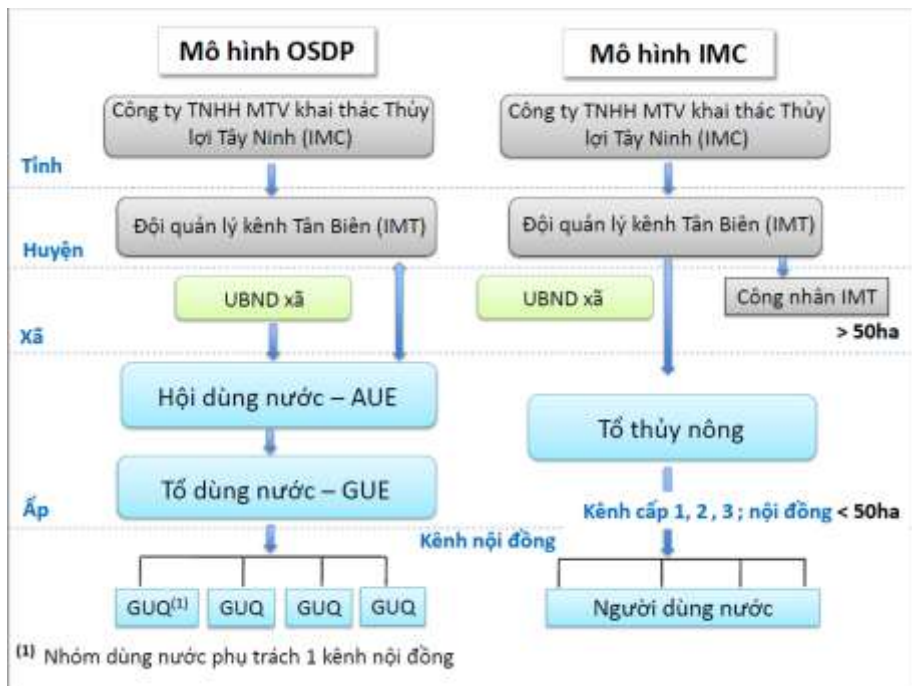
Mô hình OSDP

Mô hình IMC

Công ty TNHH MTV khai thác Thủy lợi Tây Ninh (IMC)

Công ty TNHH MTV khai thác Thủy lợi Tây Ninh (IMC)

Tỉnh

Đội quản lý kênh Tân Biên (IMT)

Đội quản lý kênh Tân Biên (IMT)

Huyện

UBND xã

UBND xã

Công nhân IMT

Xã

> 50ha

Hội dùng nước – AUE

Tổ thủy nông

Tổ dùng nước – GUE

Ấp

Kênh cấp 1, 2, 3 ; nội đồng < 50ha

Kênh nội đồng

GUQ$^{(1)}$ GUQ GUQ GUQ

Người dùng nước

$^{(1)}$ Nhóm dùng nước phụ trách 1 kênh nội đồng